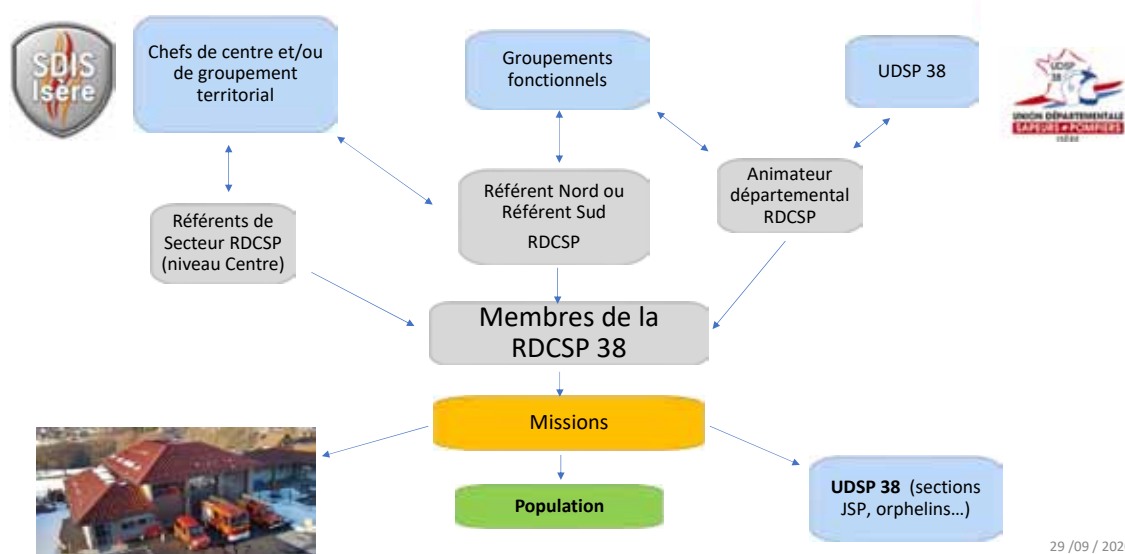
SDIS Isère

Chefs de centre et/ou de groupement territorial

Groupements fonctionnels

UDSP 38

UDSP 38
UNION DÉPARTEMENTALE SAPEURS POMPIERS ISÈRE

Référents de Secteur RDCSP (niveau Centre)

Référent Nord ou Référent Sud
RDCSP

Animateur départemental RDCSP

Membres de la RDCSP 38

Missions

Population

**UDSP 38** (sections JSP, orphelins…)

29 /09 / 202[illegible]